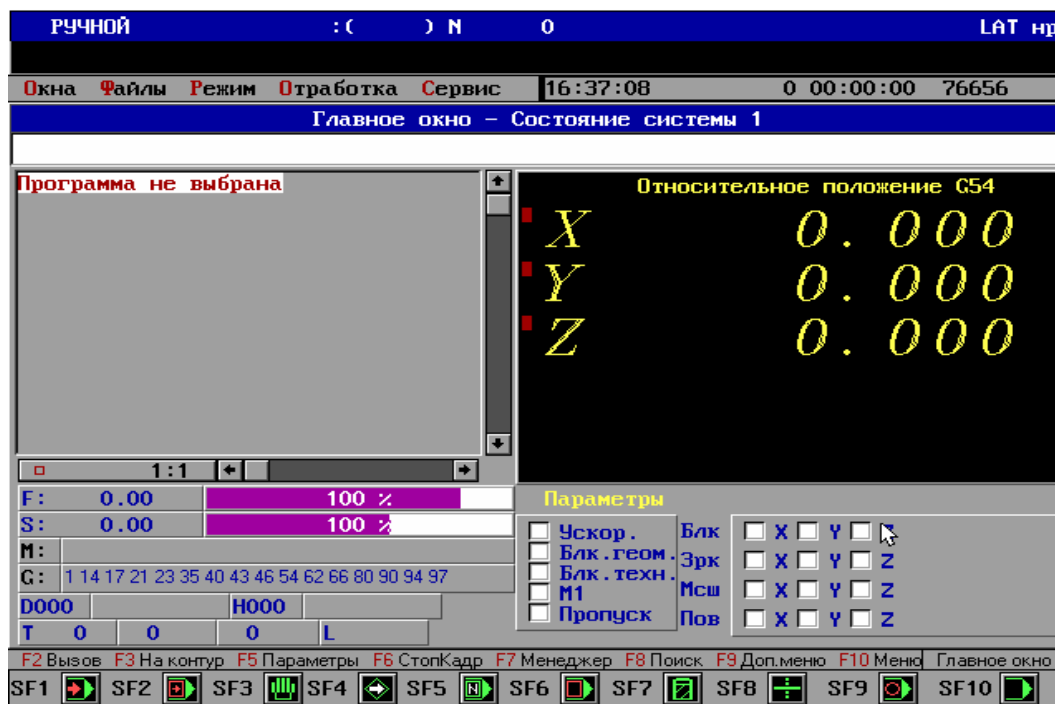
РУЧНОЙ :( ) N 0 LAT нр

Окна Файлы Режим Отработка Сервис 16:37:08 0 00:00:00 76656

Главное окно - Состояние системы 1

Программа не выбрана

Относительное положение G54

X 0. 000
Y 0. 000
Z 0. 000

1:1

F: 0.00 100 %
S: 0.00 100 %
M:
G: 1 14 17 21 23 35 40 43 46 54 62 66 80 90 94 97
D000 H000
T 0 0 0 L

Параметры

Ускор.
Блк.геом.
Блк.техн.
M1
Пропуск

Блк X Y
Зрк X Y Z
Мсш X Y Z
Пов X Y Z

F2 Вызов F3 На контур F5 Параметры F6 СтопКадр F7 Менеджер F8 Поиск F9 Доп.меню F10 Меню Главное окно

SF1 SF2 SF3 SF4 SF5 SF6 SF7 SF8 SF9 SF10